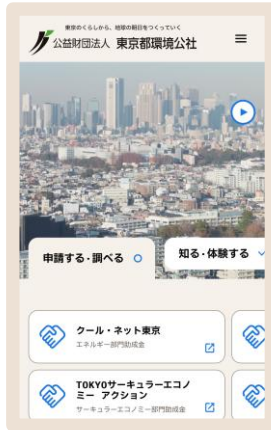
東京のくらしから、地球の明日をつくっていく
公益財団法人 東京都環境公社

申請する・調べる

知る・体験する

クール・ネット東京
エネルギー部門助成金

TOKYOサーキュラーエコノミー アクション
サーキュラーエコノミー部門助成金